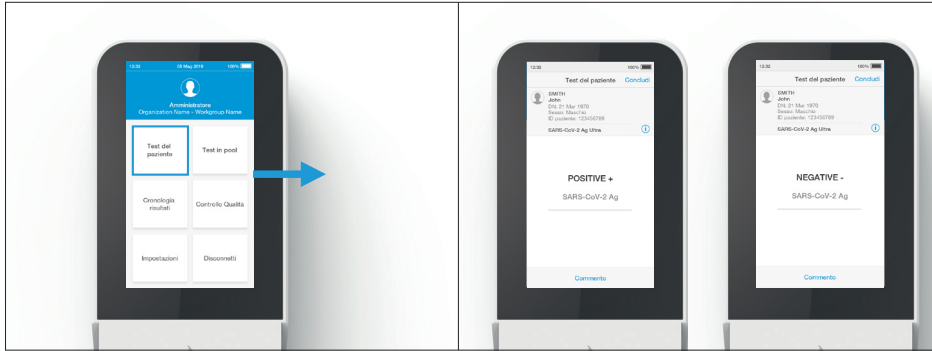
12:30 05 May 2019 100%

Amministratore
Organization Name - Workgroup Name

Test del paziente

Test in pool

Cronologia risultati

Controllo Qualità

Impostazioni

Disconnetti

12:30 100%

Test del paziente Conduci

SMITH
John
DN: 21 Mar 1970
Sesso: Maschio
ID paziente: 123456789

SARS-CoV-2 Ag Ultra

POSITIVE +

SARS-CoV-2 Ag

Commento

12:30 100%

Test del paziente Conduci

SMITH
John
DN: 21 Mar 1970
Sesso: Maschio
ID paziente: 123456789

SARS-CoV-2 Ag Ultra

NEGATIVE -

SARS-CoV-2 Ag

Commento